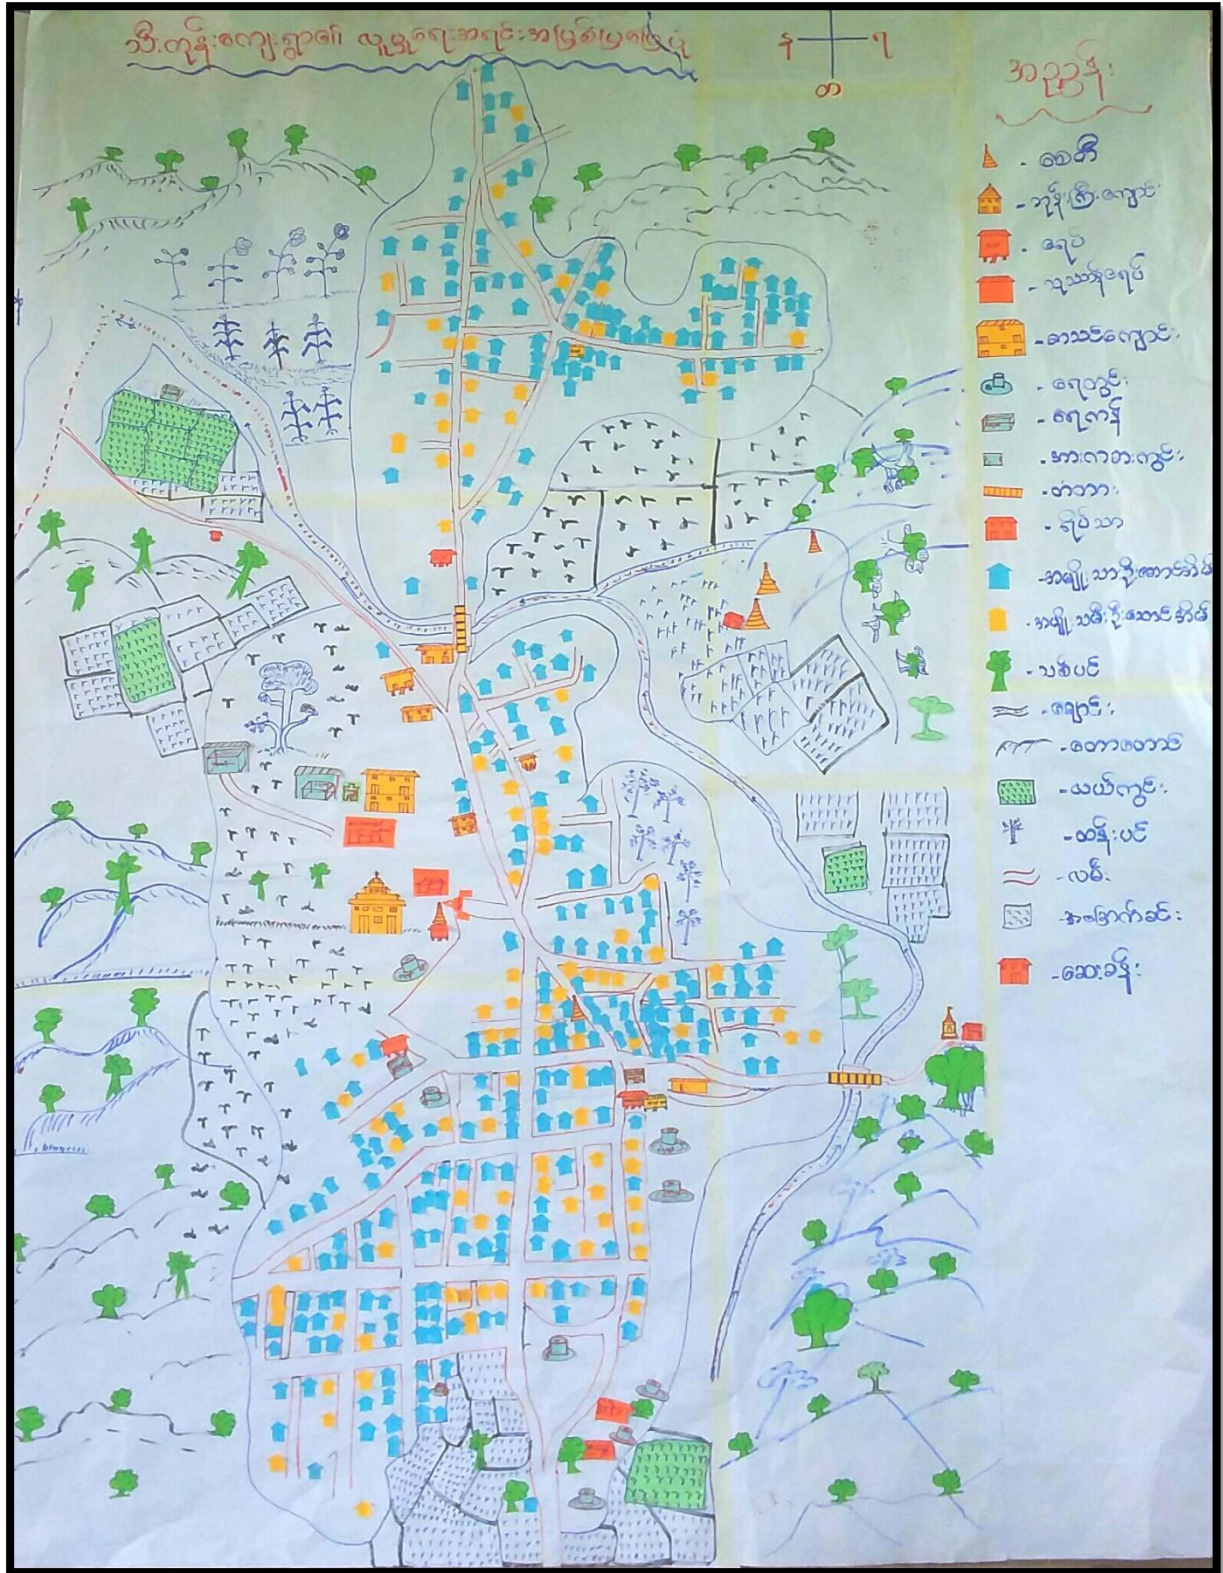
သိကုန်းကျေးရွာ၏ လူမှုရေးအရင်းအမြစ်မြေပုံ

မ
တ
ရ

အညွှန်း

- စေတီ
- ဘုန်းကြီးကျောင်း
- ရေပ
- သူနာပြုဇရပ်
- စာသင်ကျောင်း
- ရေတွင်း
- ရေကန်
- အားကစားကွင်း
- တံတား
- ဇရပ်သာ
- အမျိုးသားဦးဆောင်အိမ်
- အမျိုးသမီးဦးဆောင်အိမ်
- သစ်ပင်
- ချောင်း
- တောတောင်
- ယာကွင်း
- ထန်းပင်
- လမ်း
- အခြောက်ခင်း
- ဆေးခန်း